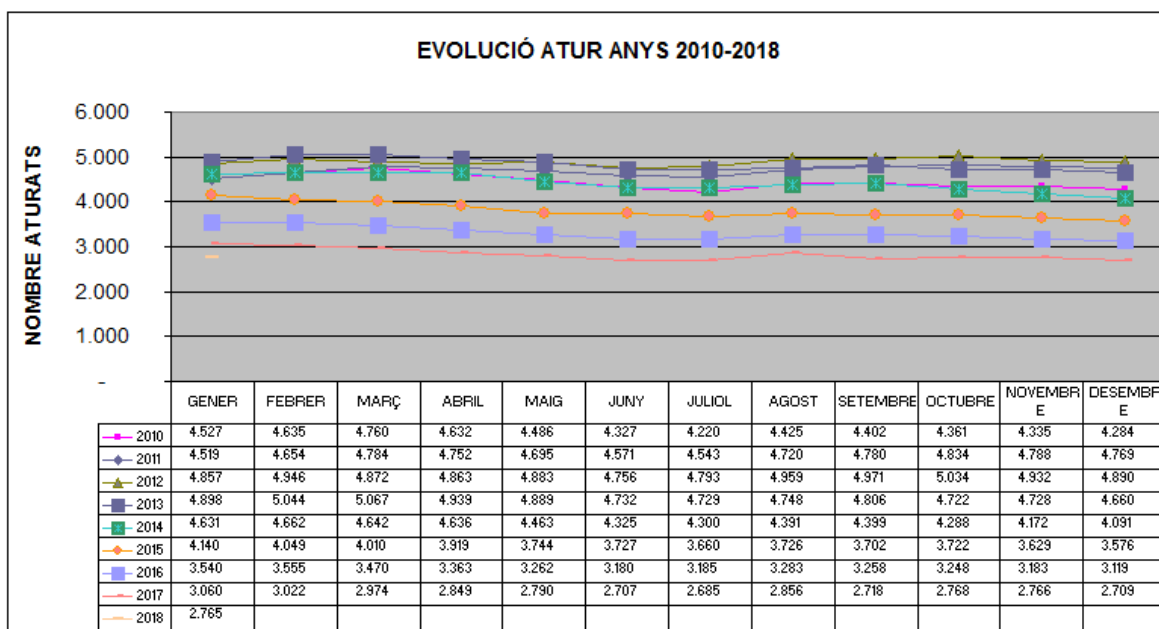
EVOLUCIÓ ATUR ANYS 2010-2018

NOMBRE ATURATS

6.000
5.000
4.000
3.000
2.000
1.000
-

| | GENER | FEBRER | MARÇ | ABRIL | MAIG | JUNY | JULIOL | AGOST | SETEMBRE | OCTUBRE | NOVEMBRE | DESEMBRE |
|---|---|---|---|---|---|---|---|---|---|---|---|---|
| 2010 | 4.527 | 4.635 | 4.760 | 4.632 | 4.486 | 4.327 | 4.220 | 4.425 | 4.402 | 4.361 | 4.335 | 4.284 |
| 2011 | 4.519 | 4.654 | 4.784 | 4.752 | 4.695 | 4.571 | 4.543 | 4.720 | 4.780 | 4.834 | 4.788 | 4.769 |
| 2012 | 4.857 | 4.946 | 4.872 | 4.863 | 4.883 | 4.756 | 4.793 | 4.959 | 4.971 | 5.034 | 4.932 | 4.890 |
| 2013 | 4.898 | 5.044 | 5.067 | 4.939 | 4.889 | 4.732 | 4.729 | 4.748 | 4.806 | 4.722 | 4.728 | 4.660 |
| 2014 | 4.631 | 4.662 | 4.642 | 4.636 | 4.463 | 4.325 | 4.300 | 4.391 | 4.399 | 4.288 | 4.172 | 4.091 |
| 2015 | 4.140 | 4.049 | 4.010 | 3.919 | 3.744 | 3.727 | 3.660 | 3.726 | 3.702 | 3.722 | 3.629 | 3.576 |
| 2016 | 3.540 | 3.555 | 3.470 | 3.363 | 3.262 | 3.180 | 3.185 | 3.283 | 3.258 | 3.248 | 3.183 | 3.119 |
| 2017 | 3.060 | 3.022 | 2.974 | 2.849 | 2.790 | 2.707 | 2.685 | 2.856 | 2.718 | 2.768 | 2.766 | 2.709 |
| 2018 | 2.765 | | | | | | | | | | | |